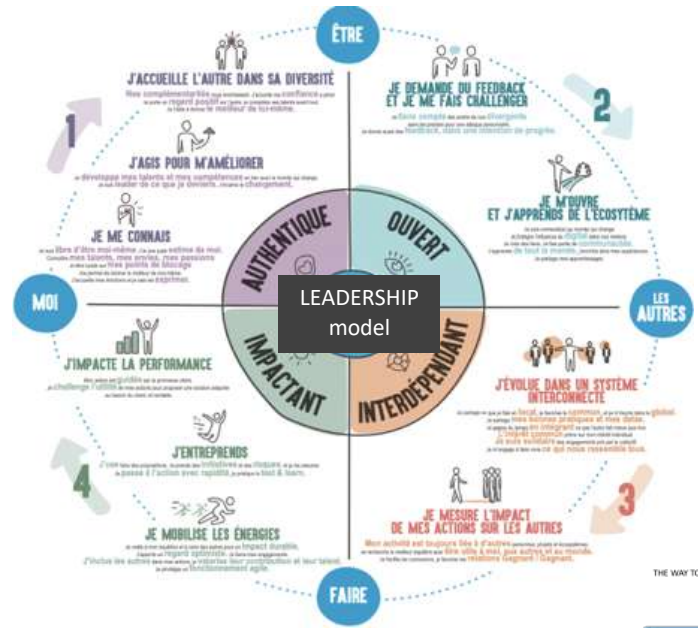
ÊTRE

MOI

LES AUTRES

FAIRE

1

2

3

4

J'ACCUEILLE L'AUTRE DANS SA DIVERSITÉ

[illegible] confiance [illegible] regard positif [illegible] meilleur de lui-même.

J'AGIS POUR M'AMÉLIORER

Je développe mes talents et mes compétences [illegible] leader de ce que je deviens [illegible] changement.

JE ME CONNAIS

Je suis libre d'être moi-même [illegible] estime de moi. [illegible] mes talents, mes envies, mes passions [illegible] mes points de blocage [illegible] exprimer.

JE DEMANDE DU FEEDBACK ET JE ME FAIS CHALLENGER

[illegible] divergents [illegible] feedback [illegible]

JE M'OUVRE ET J'APPRENDS DE L'ÉCOSYSTÈME

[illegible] digital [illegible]

AUTHENTIQUE

OUVERT

IMPACTANT

INTERDÉPENDANT

LEADERSHIP model

J'IMPACTE LA PERFORMANCE

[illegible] guide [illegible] challenge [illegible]

J'ÉVOLUE DANS UN SYSTÈME INTERCONNECTÉ

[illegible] local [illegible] commun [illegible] global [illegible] intérêt commun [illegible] qui nous rassemble tous.

J'ENTREPRENDS

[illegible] initiatives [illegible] risques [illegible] test & learn.

JE MOBILISE LES ÉNERGIES

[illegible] impact durable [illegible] fonctionnement agile.

JE MESURE L'IMPACT DE MES ACTIONS SUR LES AUTRES

Mon activité est toujours liée à d'autres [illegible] être utile à moi, aux autres et au monde. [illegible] relations Gagnant / Gagnant.

THE WAY TO